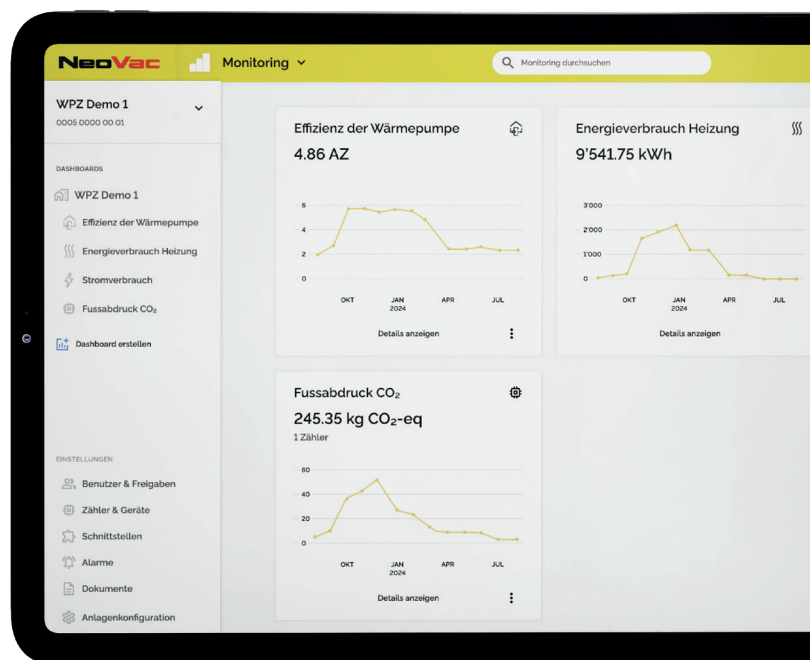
NeoVac

Monitoring

Monitoring durchsuchen

WPZ Demo 1
0005 0000 00 01

DASHBOARDS

WPZ Demo 1

Effizienz der Wärmepumpe

Energieverbrauch Heizung

Stromverbrauch

Fussabdruck $CO_2$

Dashboard erstellen

EINSTELLUNGEN

Benutzer & Freigaben

Zähler & Geräte

Schnittstellen

Alarme

Dokumente

Anlagenkonfiguration

Effizienz der Wärmepumpe
4.86 AZ

6
4
2
0
OKT
JAN 2024
APR
JUL

Details anzeigen

Energieverbrauch Heizung
9'541.75 kWh

3'000
2'000
1'000
0
OKT
JAN 2024
APR
JUL

Details anzeigen

Fussabdruck $CO_2$
245.35 kg $CO_2$-eq
1 Zähler

60
40
20
0
OKT
JAN 2024
APR
JUL

Details anzeigen